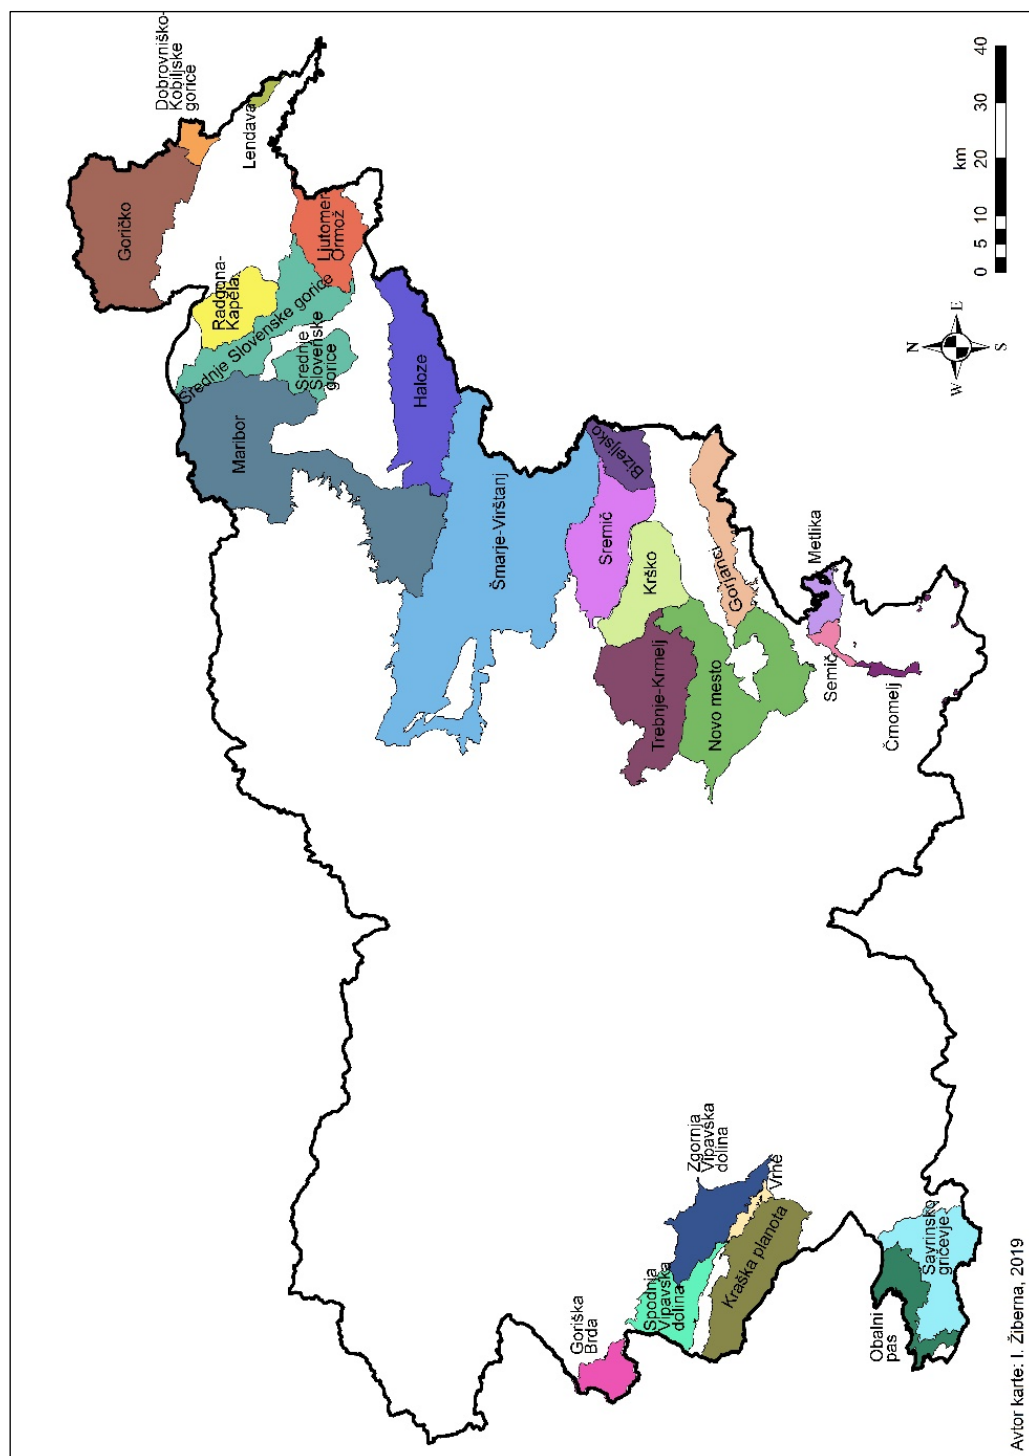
Dobrovniško-Kobiljske gorice
Lendava
Goričko
Radgona-Kapela
Ljutomer-Ormož
Srednje Slovenske gorice
Srednje Slovenske gorice
Maribor
Haloze
Šmarje-Virštanj
Bizeljsko
Sremič
Krško
Gorjanci
Metlika
Trebnje-Krmelj
Novo mesto
Semič
Črnomelj
Zgornja Vipavska dolina
Vrhe
Goriška Brda
Spodnja Vipavska dolina
Kraška planota
Obalni pas
Savrinske gričevje
Avtor karte: I. Žiberna, 2019
N
E
S
W
0 5 10 20 30 40
km